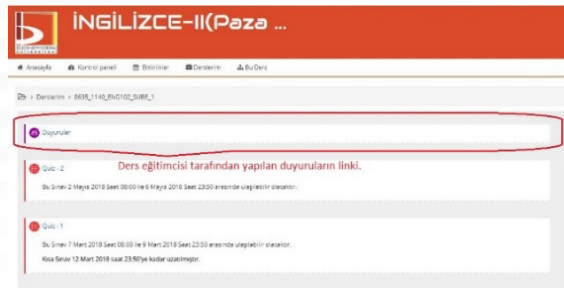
İNGİLİZCE-II(Paza ...

Anasayfa Kontrol paneli Etkinlikler Derslerim Bu Ders

Derslerim > 0635_1140_ENG102_SUBE_1

Duyurular

Ders eğitimcisi tarafından yapılan duyuruların linki.

Quiz - 2

Bu Sınav 2 Mayıs 2018 Saat 00:00 ile 6 Mayıs 2018 Saat 23:50 arasında ulaşılabilir olacaktır.

Quiz - 1

Bu Sınav 7 Mart 2018 Saat 00:00 ile 9 Mart 2018 Saat 23:50 arasında ulaşılabilir olacaktır.

Kısa Sınav 12 Mart 2018 saat 23:50'ye kadar uzatılmıştır.